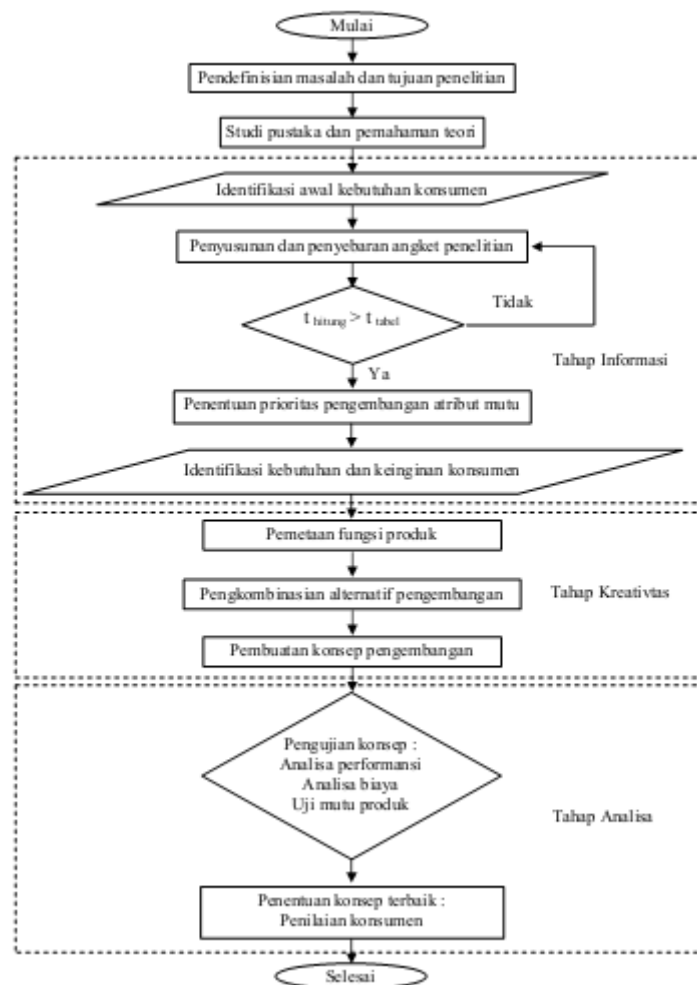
Mulai

Pendefinisian masalah dan tujuan penelitian

Studi pustaka dan pemahaman teori

Identifikasi awal kebutuhan konsumen

Penyusunan dan penyebaran angket penelitian

$t_{hitung} > t_{tabel}$

Tidak

Ya

Tahap Informasi

Penentuan prioritas pengembangan atribut mutu

Identifikasi kebutuhan dan keinginan konsumen

Pemetaan fungsi produk

Pengkombinasian alternatif pengembangan

Tahap Kreativtas

Pembuatan konsep pengembangan

Pengujian konsep :
Analisa performansi
Analisa biaya
Uji mutu produk

Tahap Analisa

Penentuan konsep terbaik :
Penilaian konsumen

Selesai